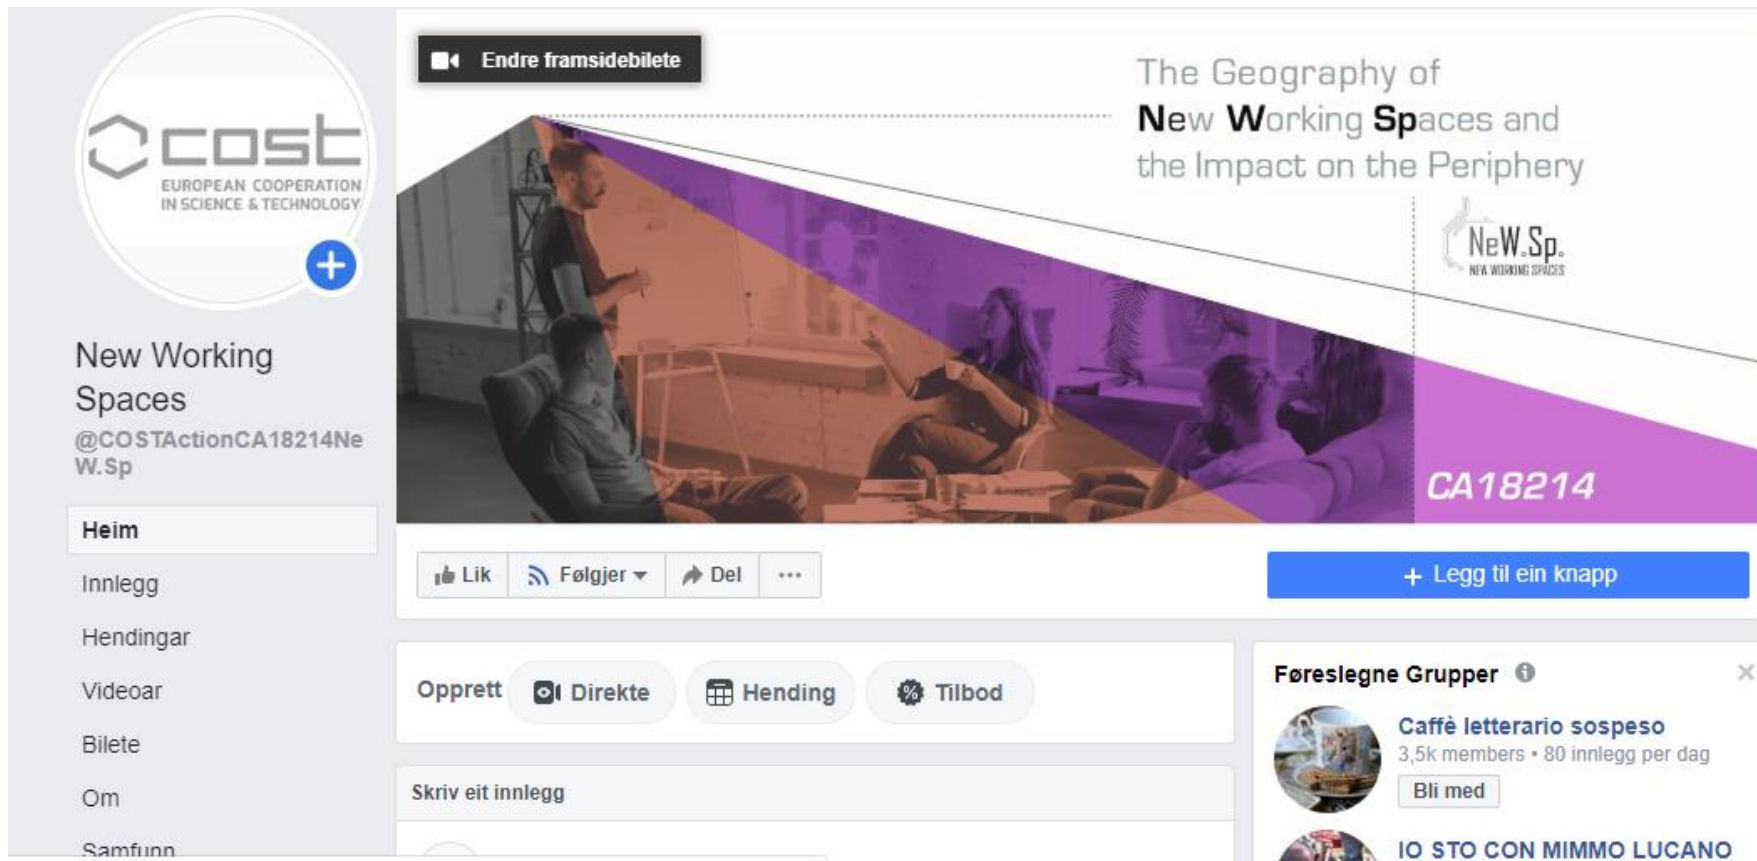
cost
EUROPEAN COOPERATION IN SCIENCE & TECHNOLOGY

New Working Spaces
@COSTActionCA18214NeW.Sp

Heim
Innlegg
Hendingar
Videoar
Bilete
Om
Samfunn

Endre framsidebilete

The Geography of New Working Spaces and the Impact on the Periphery

NeW.Sp.
NEW WORKING SPACES

CA18214

Lik
Følgjer
Del
···

+ Legg til ein knapp

Opprett
Direkte
Hending
Tilbod

Skriv eit innlegg

Føreslegne Grupper

Caffè letterario sospeso
3,5k members • 80 innlegg per dag
Bli med

IO STO CON MIMMO LUCANO